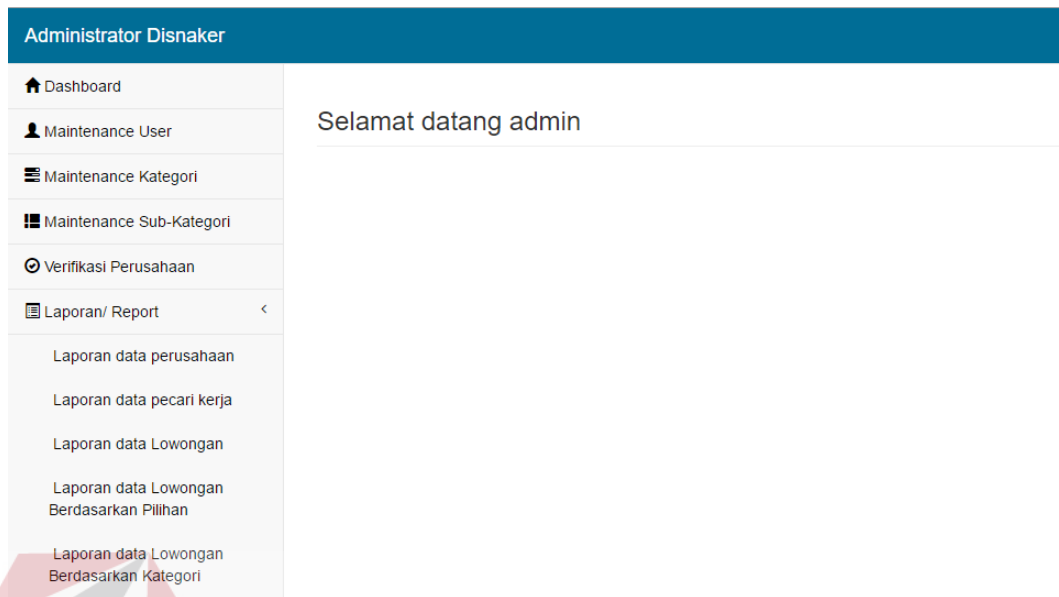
Administrator Disnaker

Dashboard

Maintenance User

Maintenance Kategori

Maintenance Sub-Kategori

Verifikasi Perusahaan

Laporan/ Report

Laporan data perusahaan

Laporan data pecari kerja

Laporan data Lowongan

Laporan data Lowongan Berdasarkan Pilihan

Laporan data Lowongan Berdasarkan Kategori

Selamat datang admin